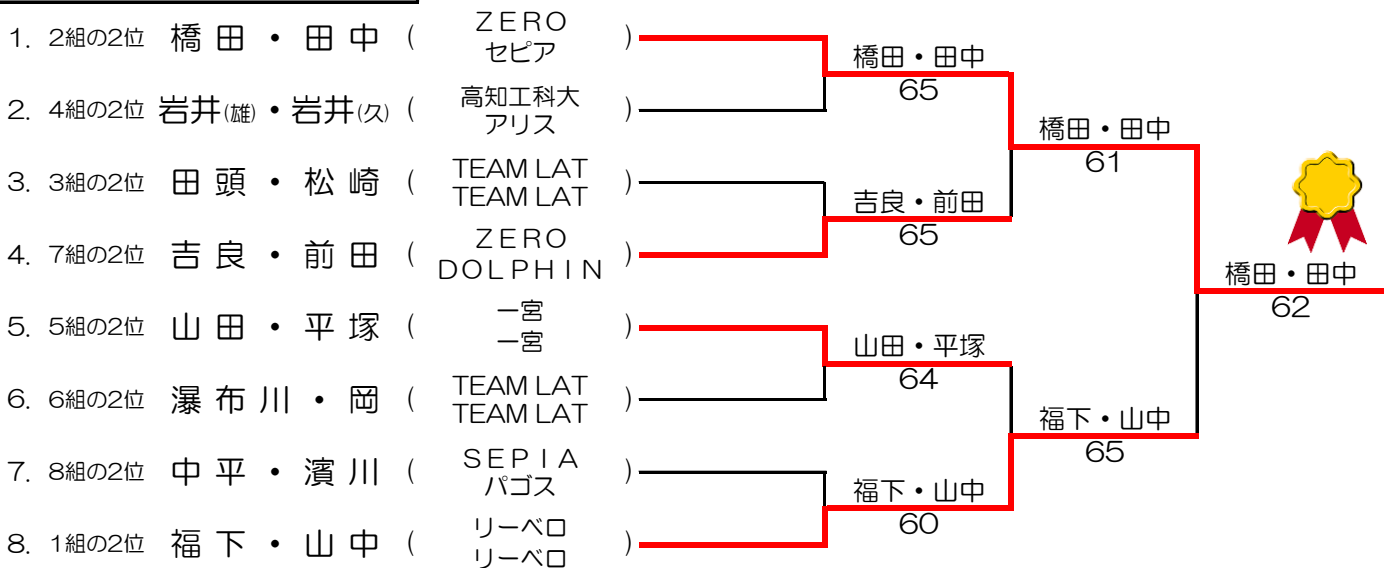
1. 2組の2位 橋田 ・ 田中 ( ZERO セピア )
2. 4組の2位 岩井(雄) ・ 岩井(久) ( 高知工科大 アリス )
3. 3組の2位 田頭 ・ 松崎 ( TEAM LAT TEAM LAT )
4. 7組の2位 吉良 ・ 前田 ( ZERO DOLPHIN )
5. 5組の2位 山田 ・ 平塚 ( 一宮 一宮 )
6. 6組の2位 瀑布川 ・ 岡 ( TEAM LAT TEAM LAT )
7. 8組の2位 中平 ・ 濱川 ( SEPIA パゴス )
8. 1組の2位 福下 ・ 山中 ( リーベロ リーベロ )

橋田・田中
65

吉良・前田
65

山田・平塚
64

福下・山中
60

橋田・田中
61

福下・山中
65

橋田・田中
62